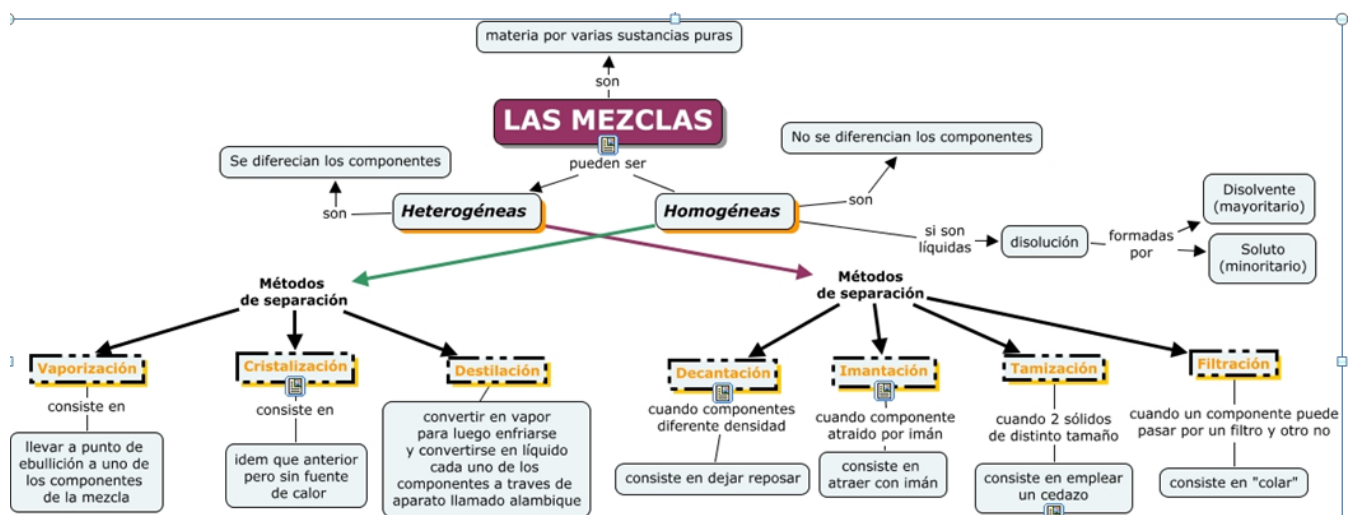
materia por varias sustancias puras

son

LAS MEZCLAS

pueden ser

Se diferecian los componentes

son

Heterogéneas

Homogéneas

No se diferencian los componentes

son

si son líquidas

disolución

formadas por

Disolvente (mayoritario)

Soluto (minoritario)

Métodos de separación

Métodos de separación

Vaporización

consiste en

llevar a punto de ebullición a uno de los componentes de la mezcla

Cristalización

consiste en

idem que anterior pero sin fuente de calor

Destilación

convertir en vapor para luego enfriarse y convertirse en líquido cada uno de los componentes a traves de aparato llamado alambique

Decantación

cuando componentes diferente densidad

consiste en dejar reposar

Imantación

cuando componente atraido por imán

consiste en atraer con imán

Tamización

cuando 2 sólidos de distinto tamaño

consiste en emplear un cedazo

Filtración

cuando un componente puede pasar por un filtro y otro no

consiste en "colar"